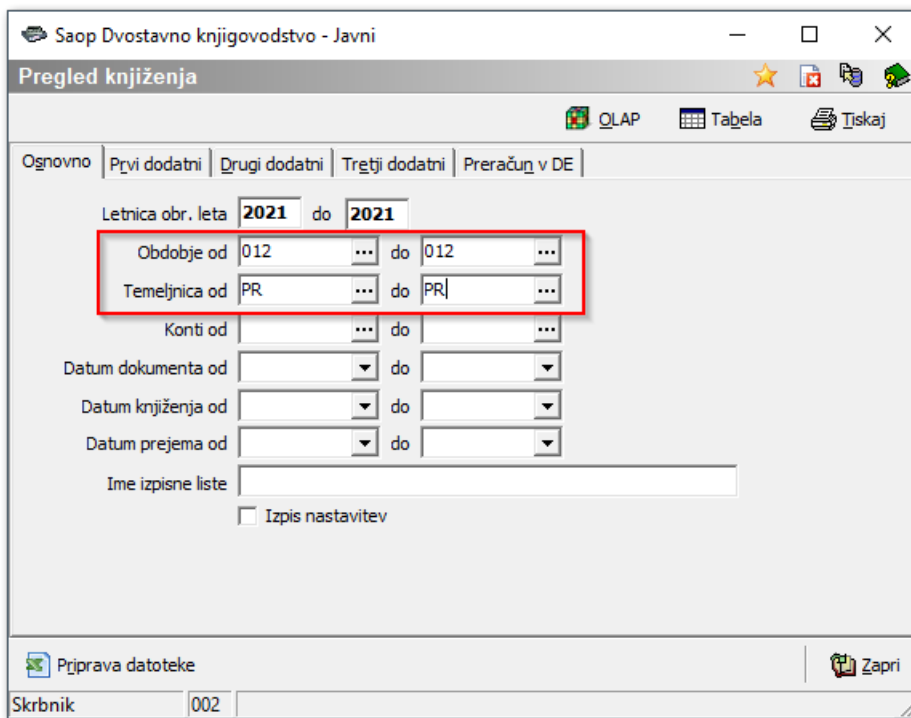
Saop Dvostavno knjigovodstvo - Javni

Pregled knjiženja

OLAP
Tabela
Tiskaj

Osnovno | Prvi dodatni | Drugi dodatni | Tretji dodatni | Preračun v DE

Letnica obr. leta 2021 do 2021
Obdobje od 012 ... do 012 ...
Temeljnica od PR ... do PR ...
Konti od ... do ...
Datum dokumenta od do
Datum knjiženja od do
Datum prejema od do
Ime izpisne liste
Izpis nastavitev

Priprava datoteke
Zapri

Skrbnik 002